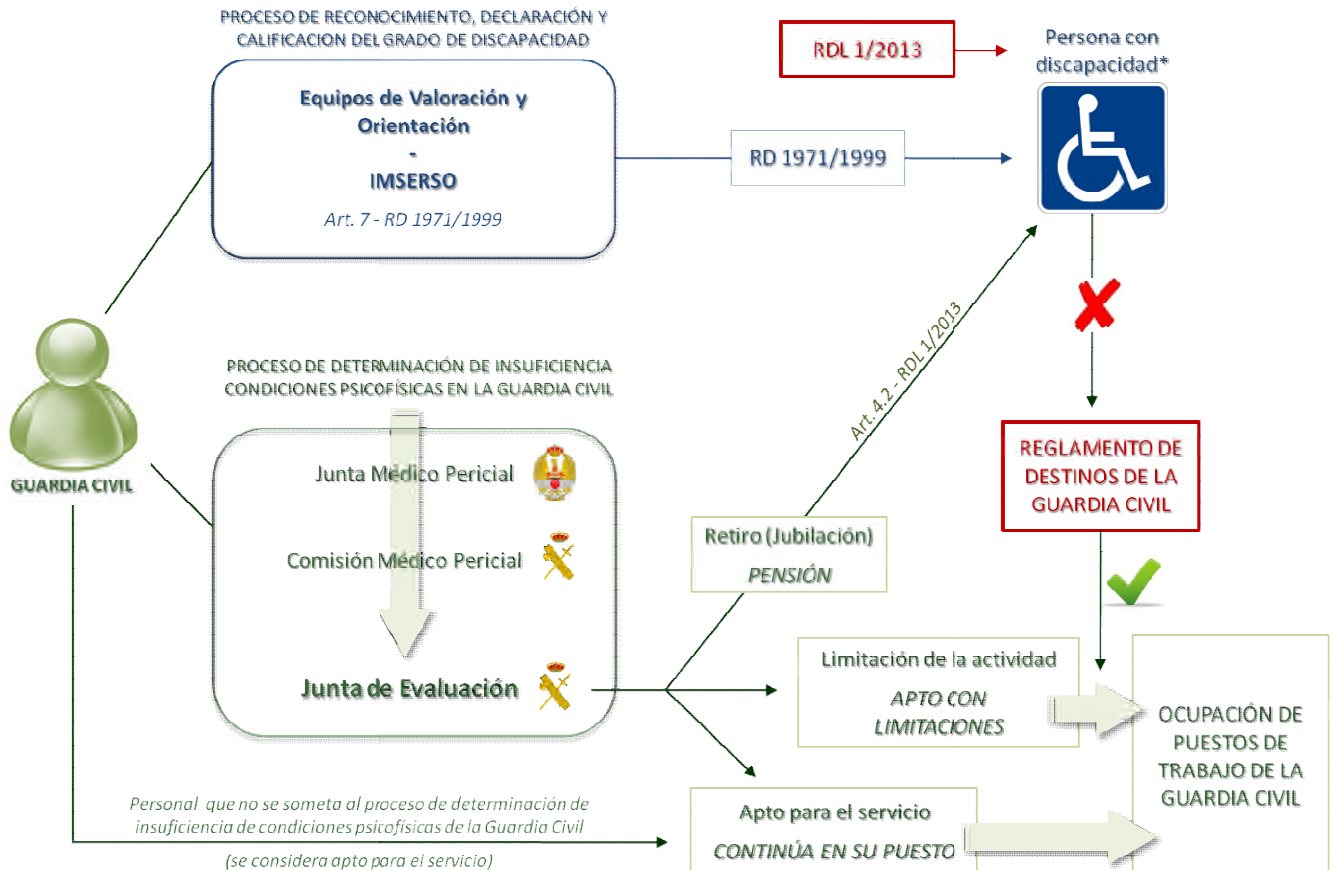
PROCESO DE RECONOCIMIENTO, DECLARACIÓN Y CALIFICACION DEL GRADO DE DISCAPACIDAD

Equipos de Valoración y Orientación
-
IMSERSO

Art. 7 - RD 1971/1999

RD 1971/1999

RDL 1/2013

Persona con discapacidad*

GUARDIA CIVIL

PROCESO DE DETERMINACIÓN DE INSUFICIENCIA CONDICIONES PSICOFÍSICAS EN LA GUARDIA CIVIL

Junta Médico Pericial

Comisión Médico Pericial

Junta de Evaluación

Art. 4.2 - RDL 1/2013

Retiro (Jubilación)
PENSIÓN

REGLAMENTO DE DESTINOS DE LA GUARDIA CIVIL

Limitación de la actividad
APTO CON LIMITACIONES

OCUPACIÓN DE PUESTOS DE TRABAJO DE LA GUARDIA CIVIL

Personal que no se someta al proceso de determinación de insuficiencia de condiciones psicofísicas de la Guardia Civil

(se considera apto para el servicio)

Apto para el servicio
CONTINÚA EN SU PUESTO